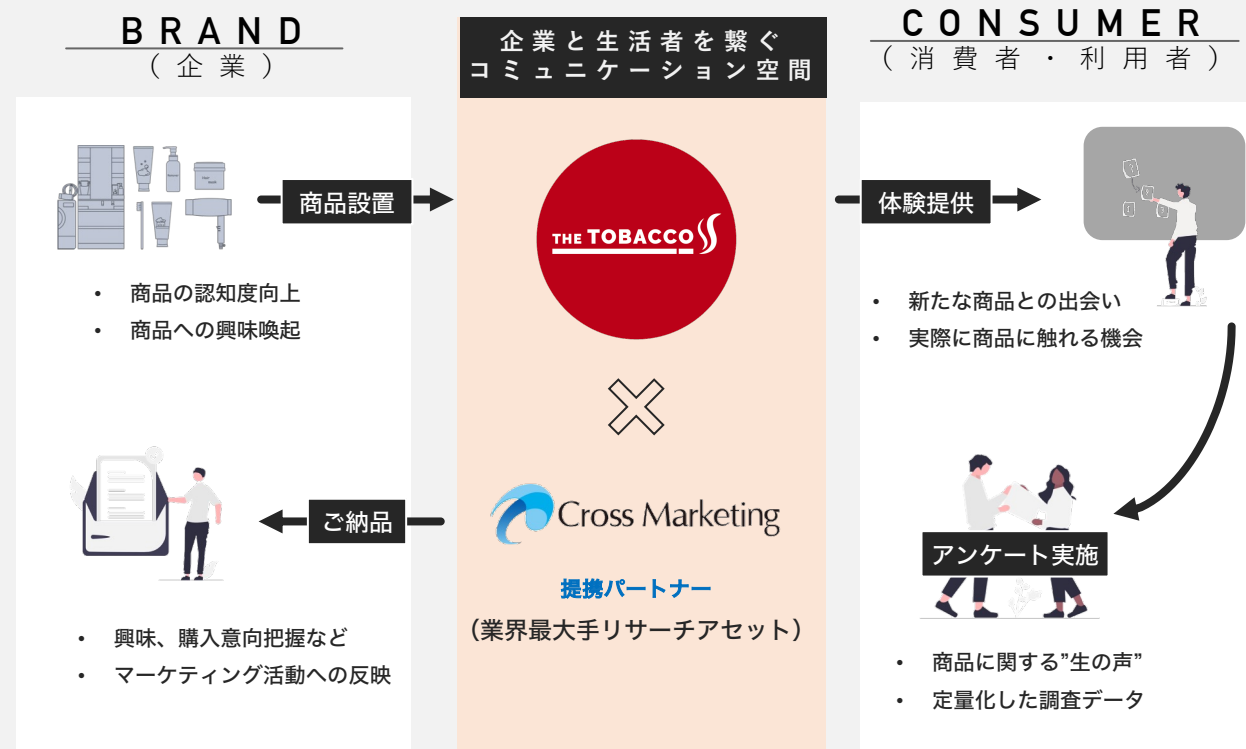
BRAND
（企業）

企業と生活者を繋ぐ
コミュニケーション空間

CONSUMER
（消費者・利用者）

商品設置

THE TOBACCO

体験提供

• 商品の認知度向上
• 商品への興味喚起

• 新たな商品との出会い
• 実際に商品に触れる機会

ご納品

Cross Marketing

提携パートナー
（業界最大手リサーチアセット）

アンケート実施

• 興味、購入意向把握など
• マーケティング活動への反映

• 商品に関する"生の声"
• 定量化した調査データ